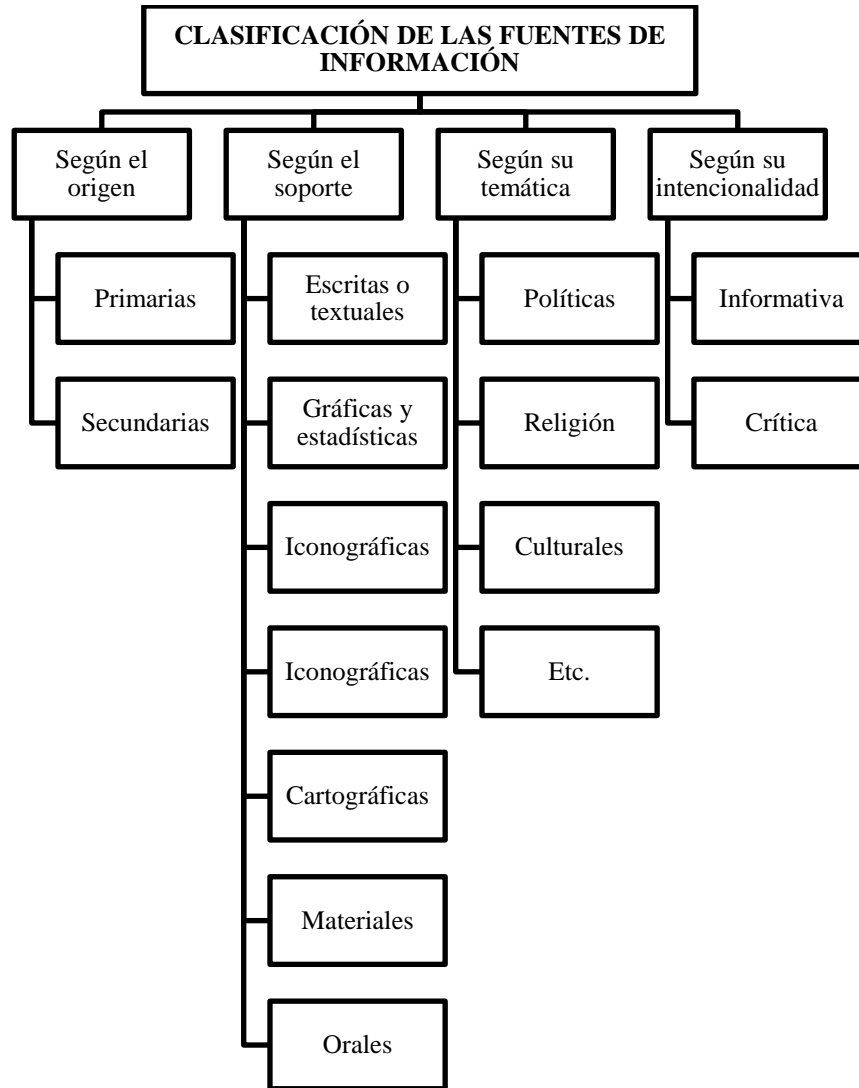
CLASIFICACIÓN DE LAS FUENTES DE INFORMACIÓN

Según el origen

Primarias

Secundarias

Según el soporte

Escritas o textuales

Gráficas y estadísticas

Iconográficas

Iconográficas

Cartográficas

Materiales

Orales

Según su temática

Políticas

Religión

Culturales

Etc.

Según su intencionalidad

Informativa

Crítica